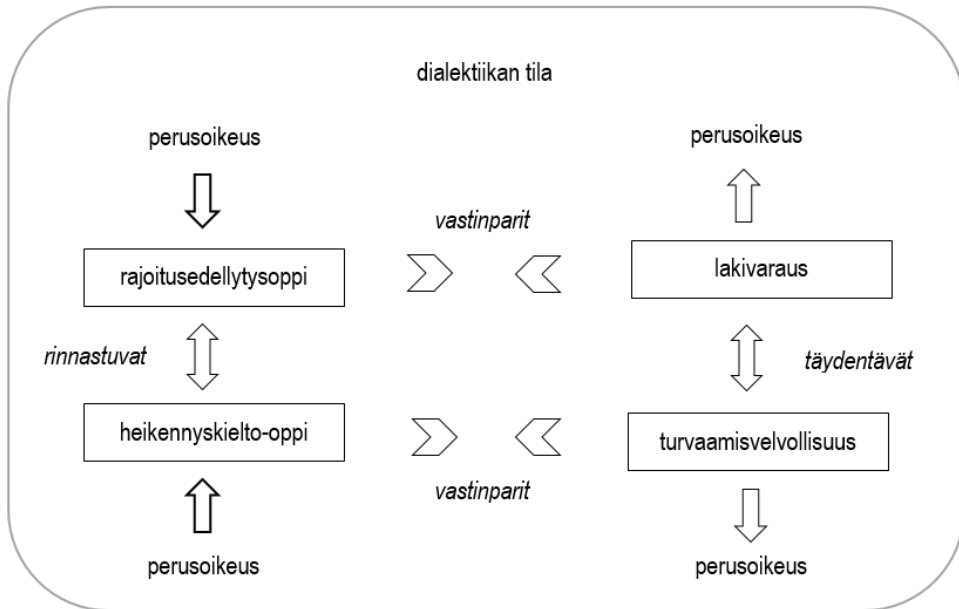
dialektiikan tila

perusoikeus

perusoikeus

vastinparit

rajoitusedellytysoppi

lakivaraus

rinnastuvat

täydentävät

heikennyskielto-oppi

turvaamisvelvollisuus

vastinparit

perusoikeus

perusoikeus